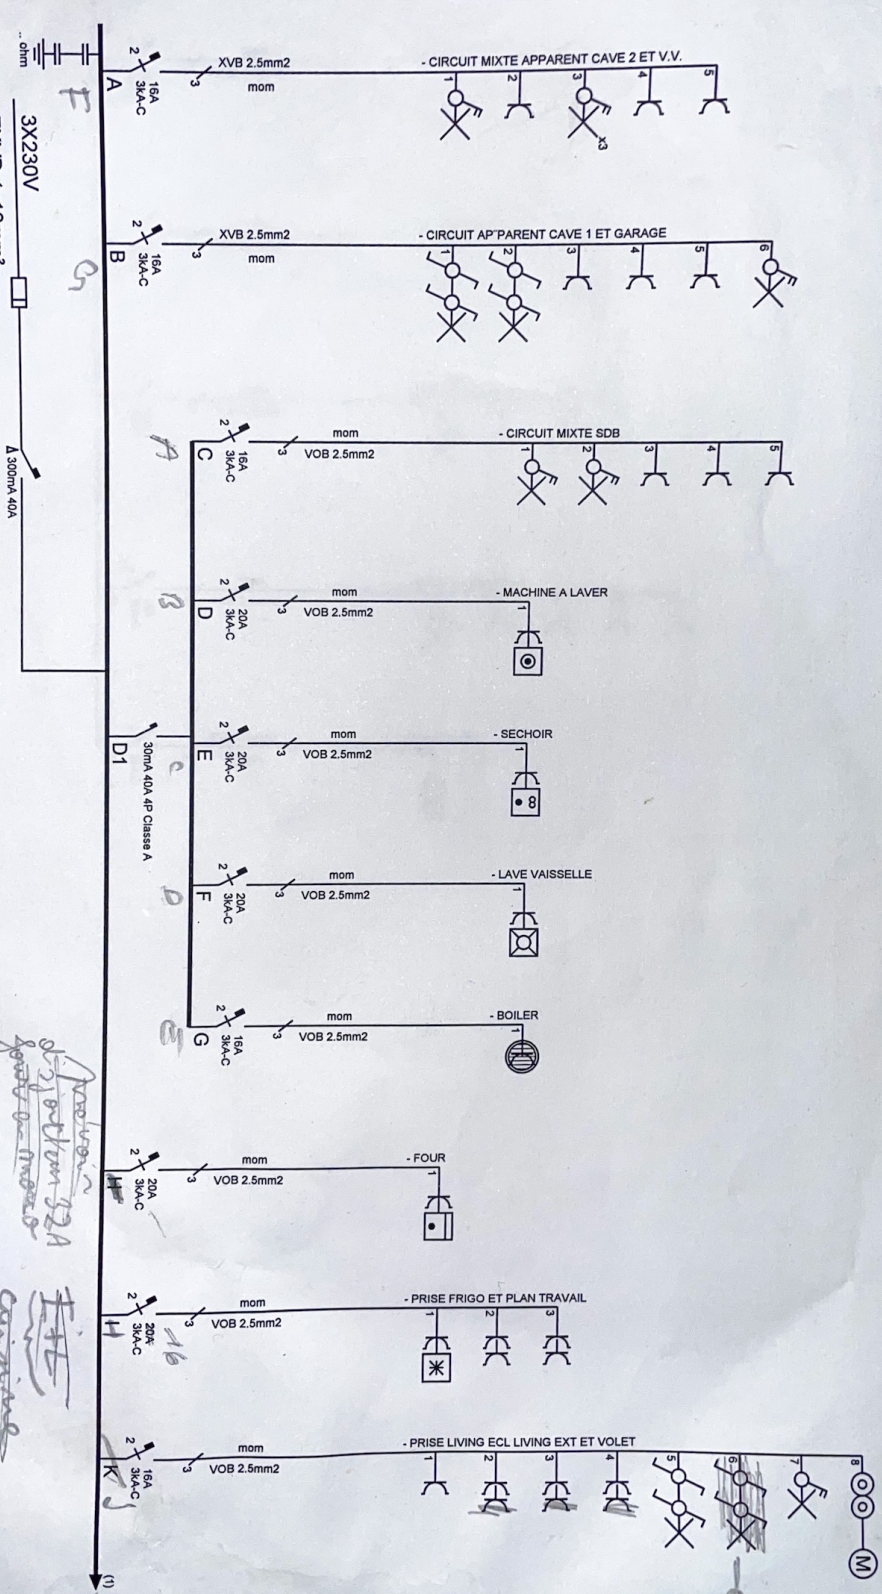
.. ohm
3X230V
Δ 300mA 40A
F
G
A
2
16A
3kA-C
3
XVB 2.5mm2
mom
- CIRCUIT MIXTE APPARENT CAVE 2 ET V.V.
1 2 3 4 5
x3
B
2
16A
3kA-C
3
XVB 2.5mm2
mom
- CIRCUIT AP PARENT CAVE 1 ET GARAGE
1 2 3 4 5 6
A
C
2
16A
3kA-C
3
mom
VOB 2.5mm2
- CIRCUIT MIXTE SDB
1 2 3 4 5
B
D
2
20A
3kA-C
3
mom
VOB 2.5mm2
- MACHINE A LAVER
1
D1
30mA 40A 4P Classe A
C
E
2
20A
3kA-C
3
mom
VOB 2.5mm2
- SECHOIR
1
D
F
2
20A
3kA-C
3
mom
VOB 2.5mm2
- LAVE VAISSELLE
1
G
2
16A
3kA-C
3
mom
VOB 2.5mm2
- BOILER
1
H
2
20A
3kA-C
3
mom
VOB 2.5mm2
- FOUR
1
I
2
20A
3kA-C
16
3
mom
VOB 2.5mm2
- PRISE FRIGO ET PLAN TRAVAIL
1 2 3
K
J
2
16A
3kA-C
3
mom
VOB 2.5mm2
- PRISE LIVING ECL LIVING EXT ET VOLET
1 2 3 4 5 6 7 8
M
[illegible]